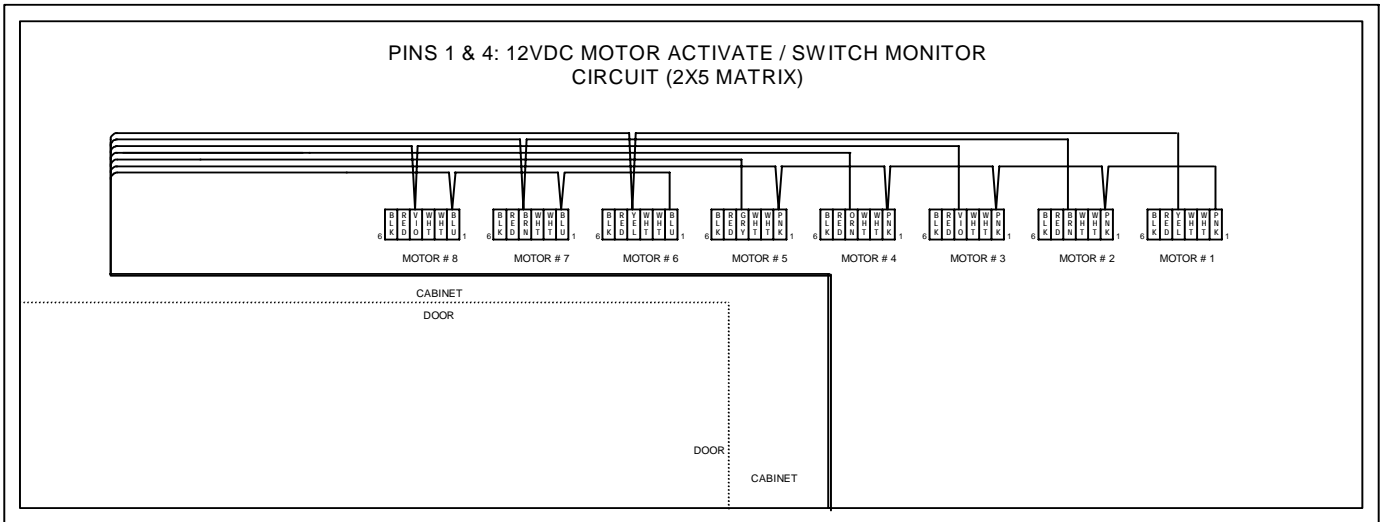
PINS 1 & 4: 12VDC MOTOR ACTIVATE / SWITCH MONITOR CIRCUIT (2X5 MATRIX)

6 BLK RED VIO WHT BLU 1
MOTOR # 8

6 BLK RED BRN WHT BLU 1
MOTOR # 7

6 BLK RED YEL WHT BLU 1
MOTOR # 6

6 BLK RED GRY WHT PNK 1
MOTOR # 5

6 BLK RED ORN WHT PNK 1
MOTOR # 4

6 BLK RED VIO WHT PNK 1
MOTOR # 3

6 BLK RED BRN WHT PNK 1
MOTOR # 2

6 BLK RED YEL WHT PNK 1
MOTOR # 1

CABINET
DOOR
DOOR
CABINET